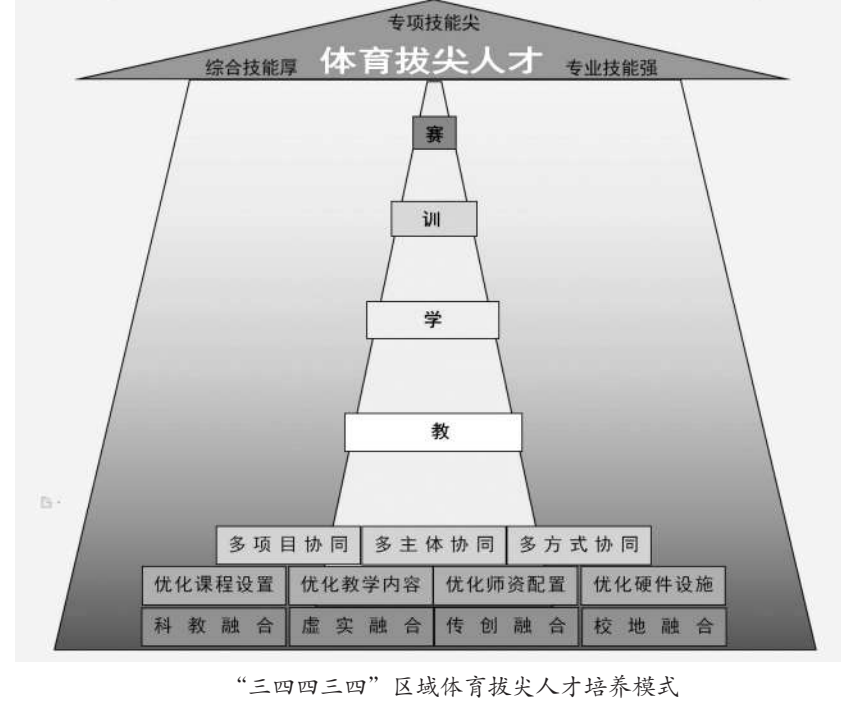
专项技能尖

综合技能厚 体育拔尖人才 专业技能强

赛

训

学

教

多项目协同 多主体协同 多方式协同

优化课程设置 优化教学内容 优化师资配置 优化硬件设施

科教融合 虚实融合 传创融合 校地融合

“三四四三四”区域体育拔尖人才培养模式